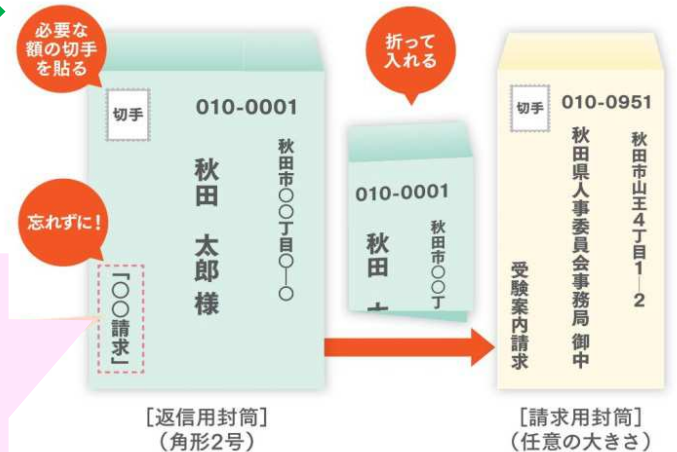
必要な額の切手を貼る

切手

010-0001

秋田市〇〇丁目〇—〇

秋田　太郎　様

忘れずに！

「〇〇請求」

折って入れる

010-0001

秋田市〇〇丁

秋田

切手

010-0951

秋田市山王4丁目1—2

秋田県人事委員会事務局　御中

受験案内請求

［返信用封筒］
（角形2号）

［請求用封筒］
（任意の大きさ）